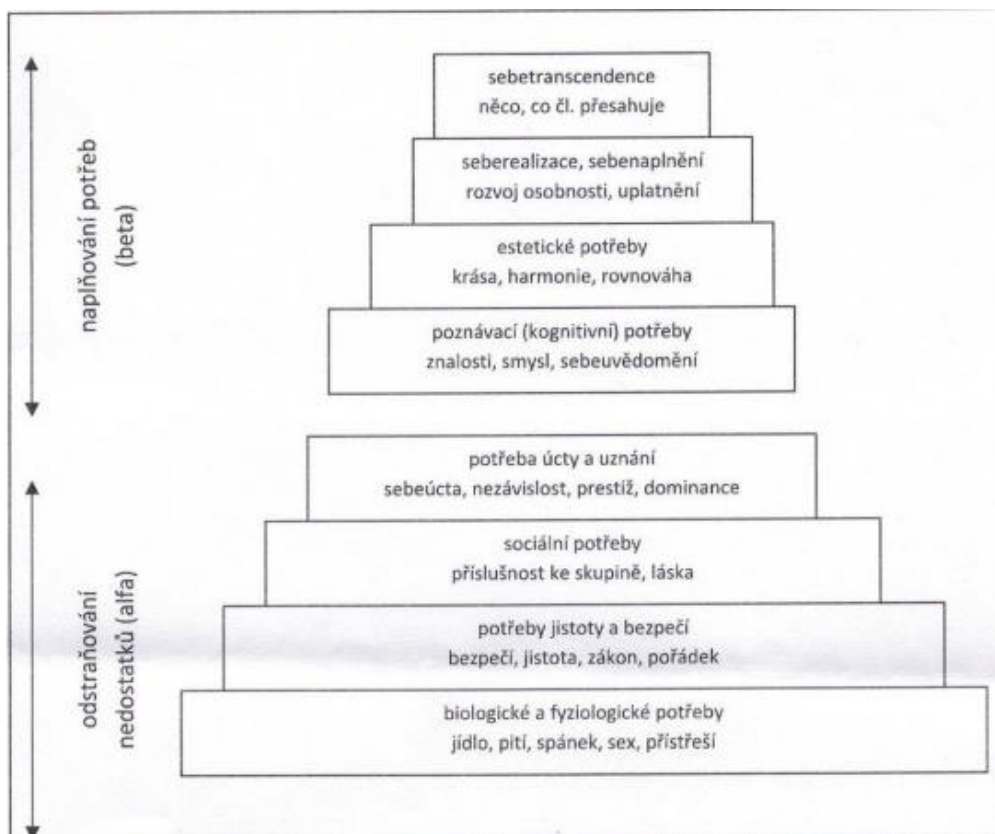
naplňování potřeb (beta)

sebetranscendence
něco, co čl. přesahuje

seberealizace, sebenaplnění
rozvoj osobnosti, uplatnění

estetické potřeby
krása, harmonie, rovnováha

poznávací (kognitivní) potřeby
znalosti, smysl, sebeuvědomění

odstraňování nedostatků (alfa)

potřeba úcty a uznání
sebeúcta, nezávislost, prestiž, dominance

sociální potřeby
příslušnost ke skupině, láska

potřeby jistoty a bezpečí
bezpečí, jistota, zákon, pořádek

biologické a fyziologické potřeby
jídlo, pití, spánek, sex, přístřeší